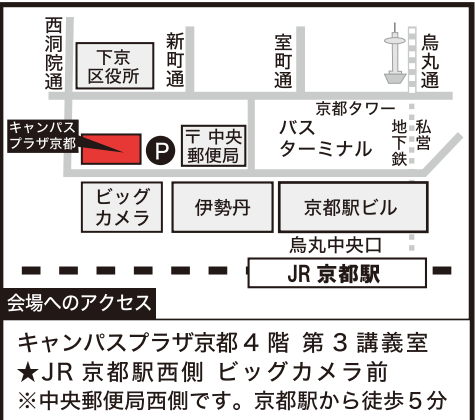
西洞院通

下京区役所

新町通

室町通

烏丸通

京都タワー

キャンパスプラザ京都

P

〒 中央郵便局

バスターミナル

地下鉄

私営

ビッグカメラ

伊勢丹

京都駅ビル

烏丸中央口

JR 京都駅

会場へのアクセス

キャンパスプラザ京都４階 第３講義室
★JR 京都駅西側 ビッグカメラ前
※中央郵便局西側です。京都駅から徒歩５分